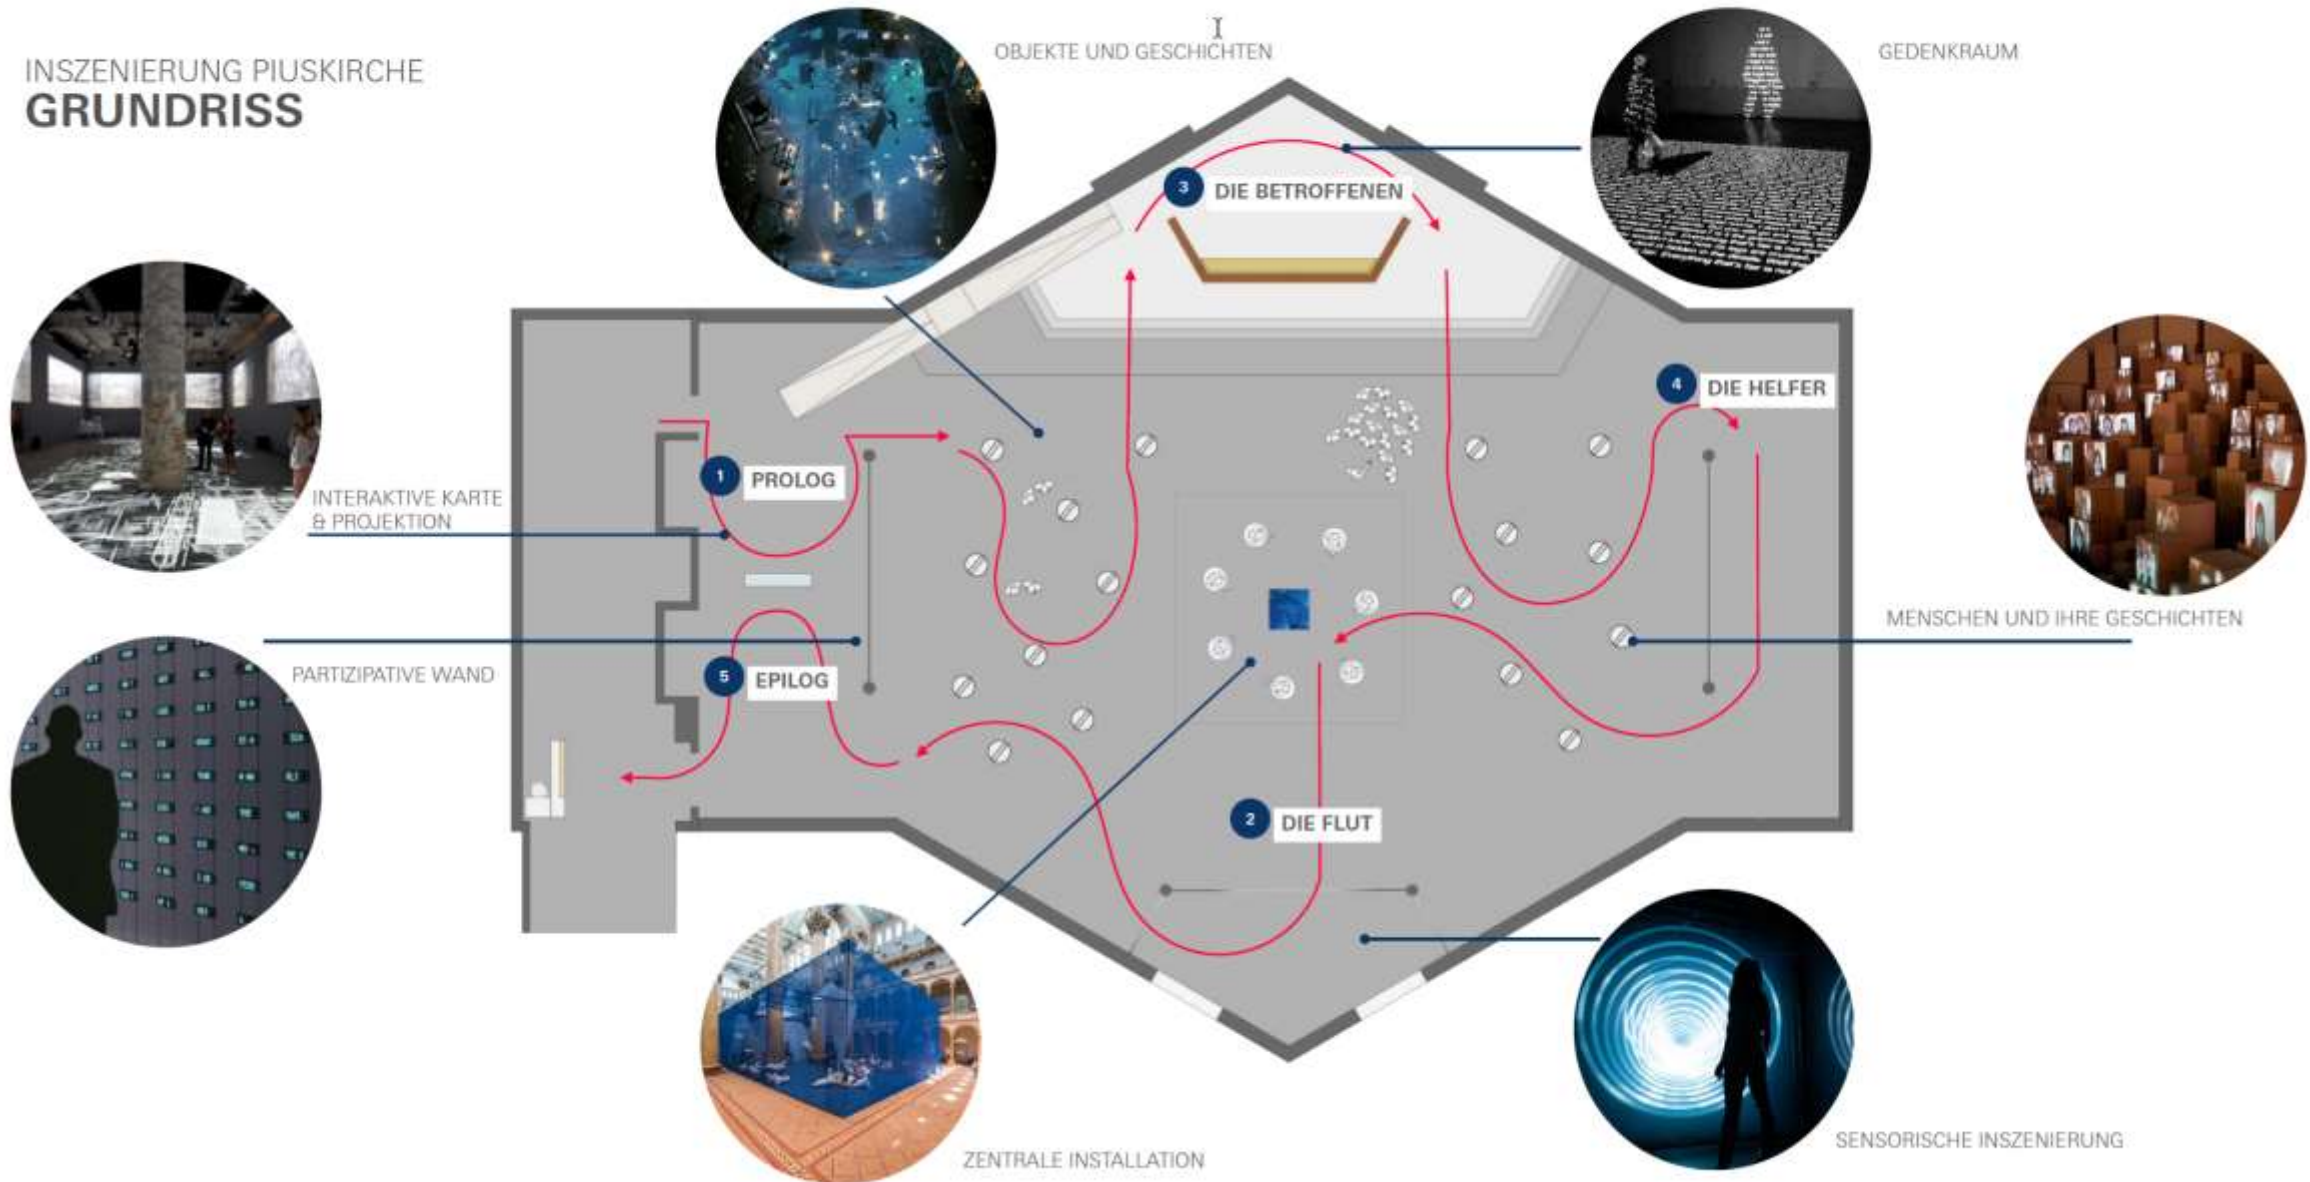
INSZENIERUNG PIUSKIRCHE
GRUNDRISS

OBJEKTE UND GESCHICHTEN

GEDENKRAUM

3 DIE BETROFFENEN

4 DIE HELFER

1 PROLOG

INTERAKTIVE KARTE & PROJEKTION

MENSCHEN UND IHRE GESCHICHTEN

PARTIZIPATIVE WAND

5 EPILOG

2 DIE FLUT

ZENTRALE INSTALLATION

SENSORISCHE INSZENIERUNG